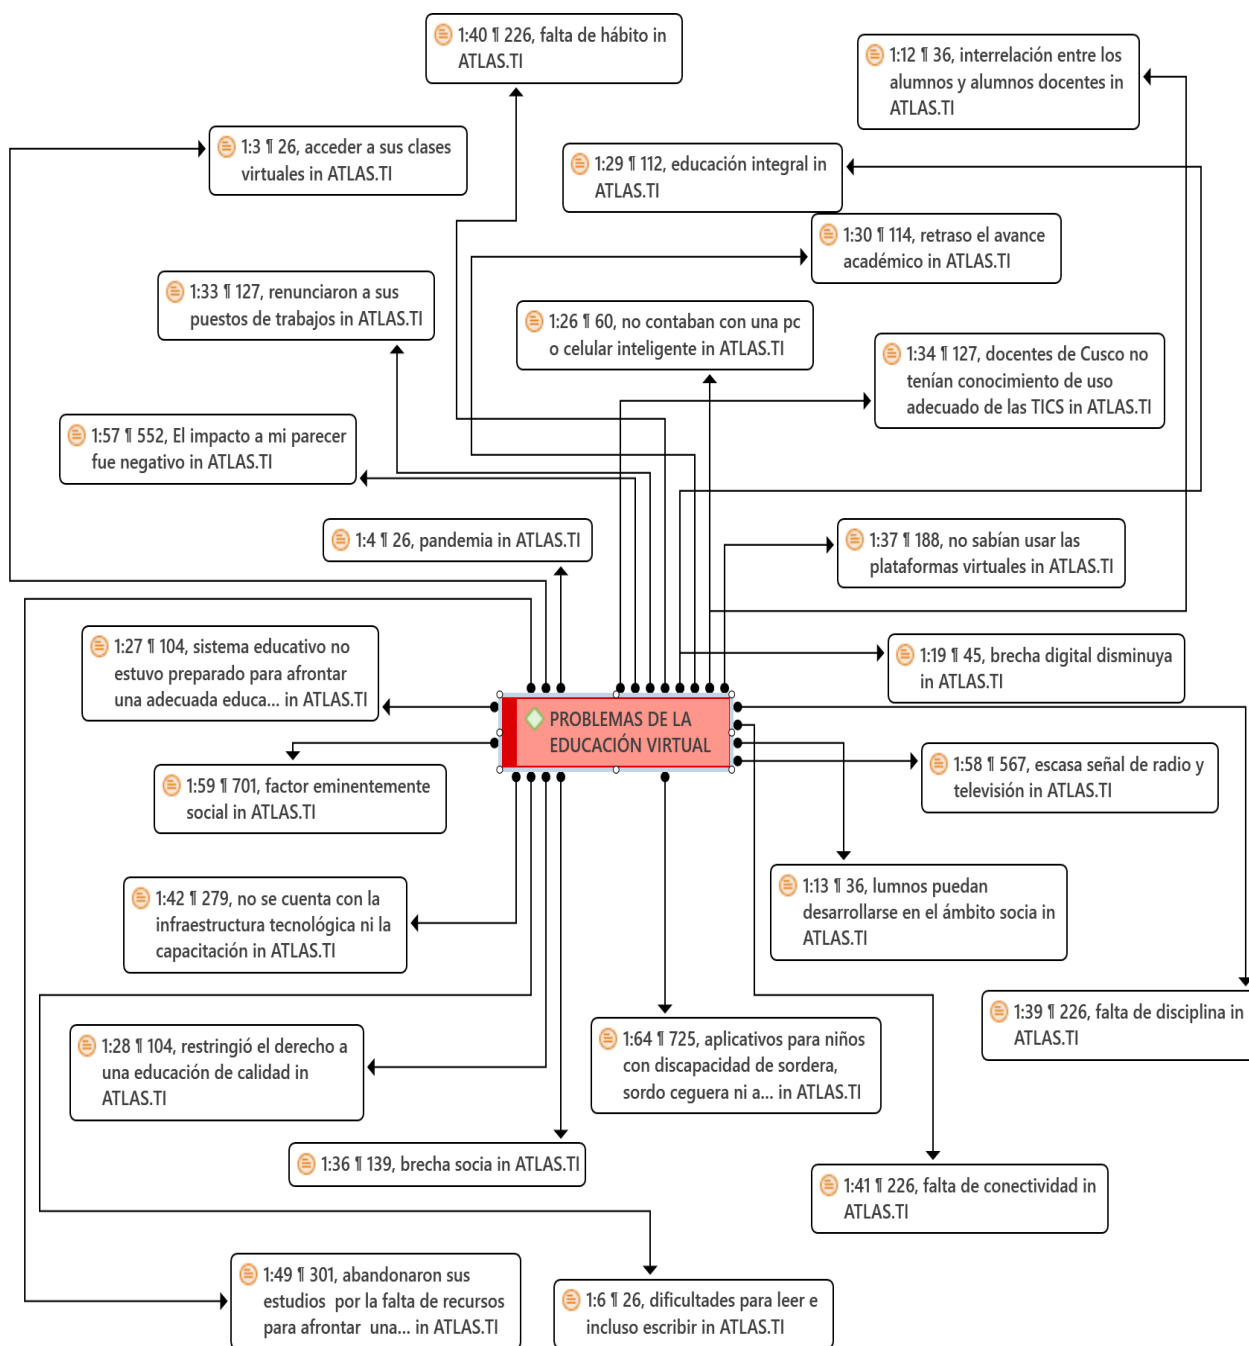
1:40 ¶ 226, falta de hábito in ATLAS.TI

1:12 ¶ 36, interrelación entre los alumnos y alumnos docentes in ATLAS.TI

1:3 ¶ 26, acceder a sus clases virtuales in ATLAS.TI

1:29 ¶ 112, educación integral in ATLAS.TI

1:30 ¶ 114, retraso el avance académico in ATLAS.TI

1:33 ¶ 127, renunciaron a sus puestos de trabajos in ATLAS.TI

1:26 ¶ 60, no contaban con una pc o celular inteligente in ATLAS.TI

1:34 ¶ 127, docentes de Cusco no tenían conocimiento de uso adecuado de las TICS in ATLAS.TI

1:57 ¶ 552, El impacto a mi parecer fue negativo in ATLAS.TI

1:4 ¶ 26, pandemia in ATLAS.TI

1:37 ¶ 188, no sabían usar las plataformas virtuales in ATLAS.TI

1:27 ¶ 104, sistema educativo no estuvo preparado para afrontar una adecuada educa... in ATLAS.TI

1:19 ¶ 45, brecha digital disminuya in ATLAS.TI

PROBLEMAS DE LA EDUCACIÓN VIRTUAL

1:58 ¶ 567, escasa señal de radio y televisión in ATLAS.TI

1:59 ¶ 701, factor eminentemente social in ATLAS.TI

1:13 ¶ 36, lumnos puedan desarrollarse en el ámbito socia in ATLAS.TI

1:42 ¶ 279, no se cuenta con la infraestructura tecnológica ni la capacitación in ATLAS.TI

1:39 ¶ 226, falta de disciplina in ATLAS.TI

1:28 ¶ 104, restringió el derecho a una educación de calidad in ATLAS.TI

1:64 ¶ 725, aplicativos para niños con discapacidad de sordera, sordo ceguera ni a... in ATLAS.TI

1:36 ¶ 139, brecha socia in ATLAS.TI

1:41 ¶ 226, falta de conectividad in ATLAS.TI

1:49 ¶ 301, abandonaron sus estudios por la falta de recursos para afrontar una... in ATLAS.TI

1:6 ¶ 26, dificultades para leer e incluso escribir in ATLAS.TI